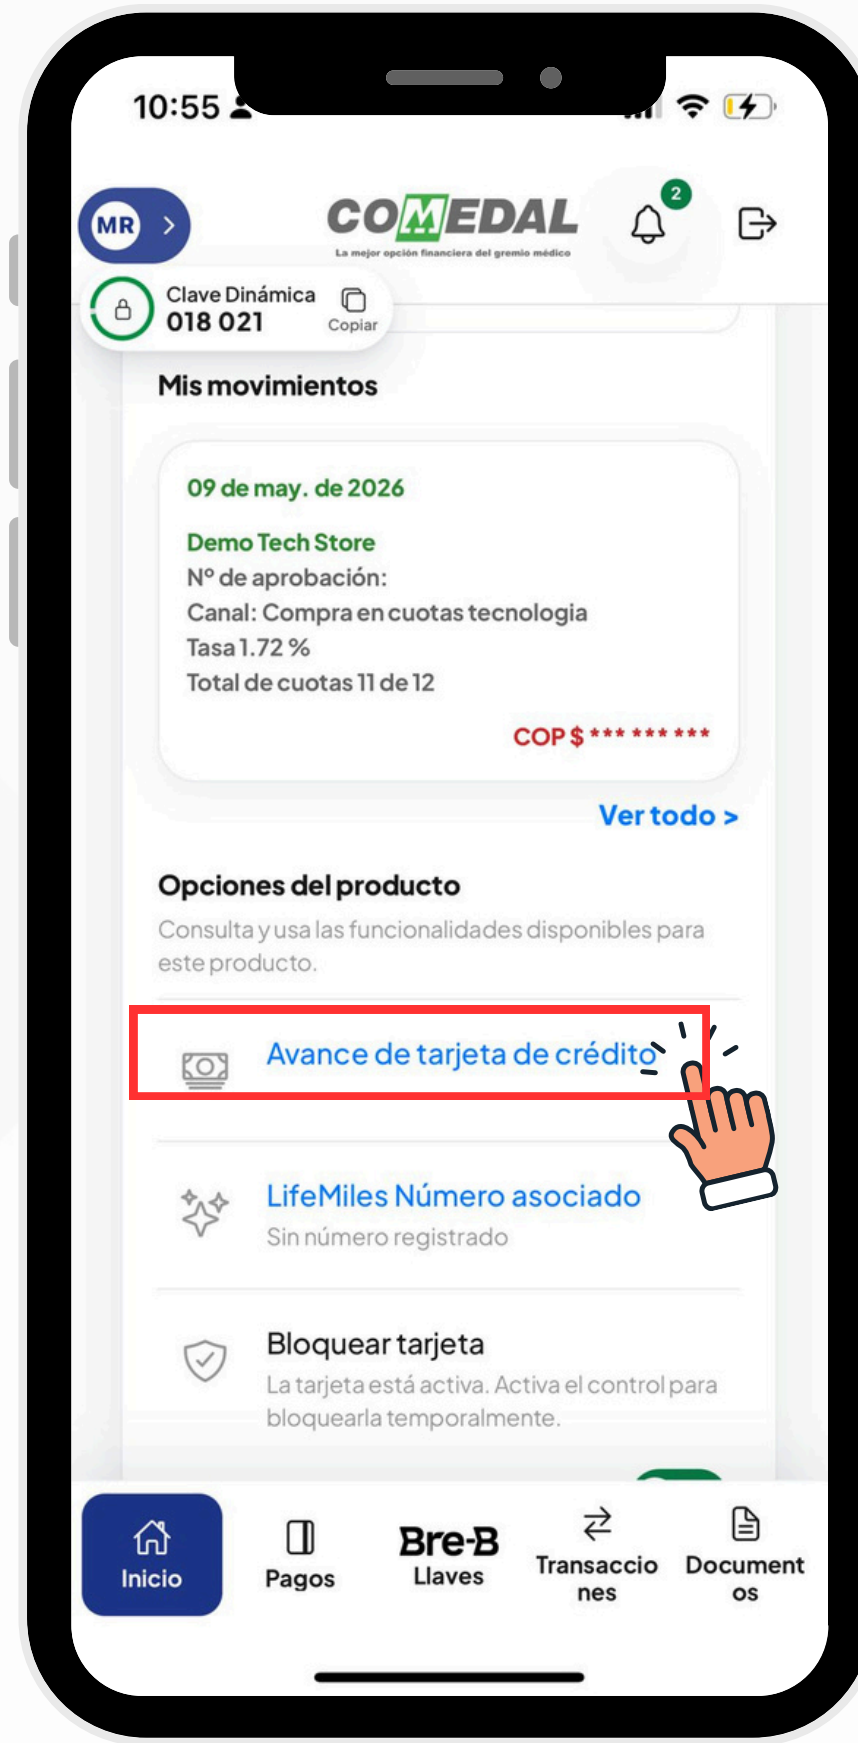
10:55

MR

COMEDAL
La mejor opción financiera del gremio médico

2

Clave Dinámica
018 021
Copiar

Mis movimientos

09 de may. de 2026

Demo Tech Store
Nº de aprobación:
Canal: Compra en cuotas tecnologia
Tasa 1.72 %
Total de cuotas 11 de 12

COP $ *** *** ***

Ver todo >

Opciones del producto
Consulta y usa las funcionalidades disponibles para este producto.

Avance de tarjeta de crédito

LifeMiles Número asociado
Sin número registrado

Bloquear tarjeta
La tarjeta está activa. Activa el control para bloquearla temporalmente.

Inicio
Pagos
Bre-B Llaves
Transacciones
Documentos